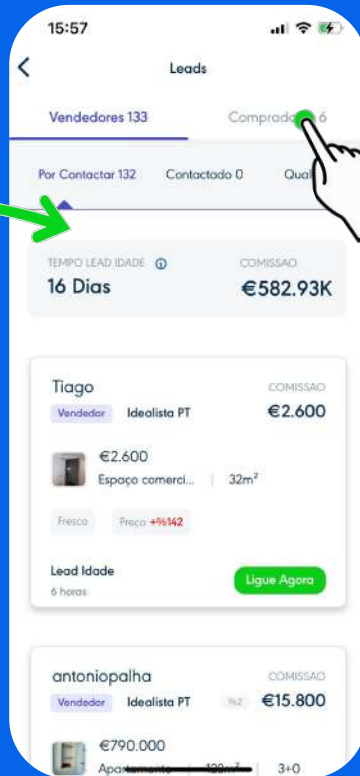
15:57

Leads

Vendedores 133

Compradores 6

Por Contactar 132

Contactado 0

Qual

TEMPO LEAD IDADE

COMISSAO

16 Dias

€582.93K

Tiago

COMISSAO

Vendedor

Idealista PT

€2.600

€2.600

Espaço comerci...

32m²

Fresco

Preço +%142

Lead Idade

6 horas

Ligue Agora

antoniopalha

COMISSAO

Vendedor

Idealista PT

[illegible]

€15.800

€790.000

Apartamento

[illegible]

3+0